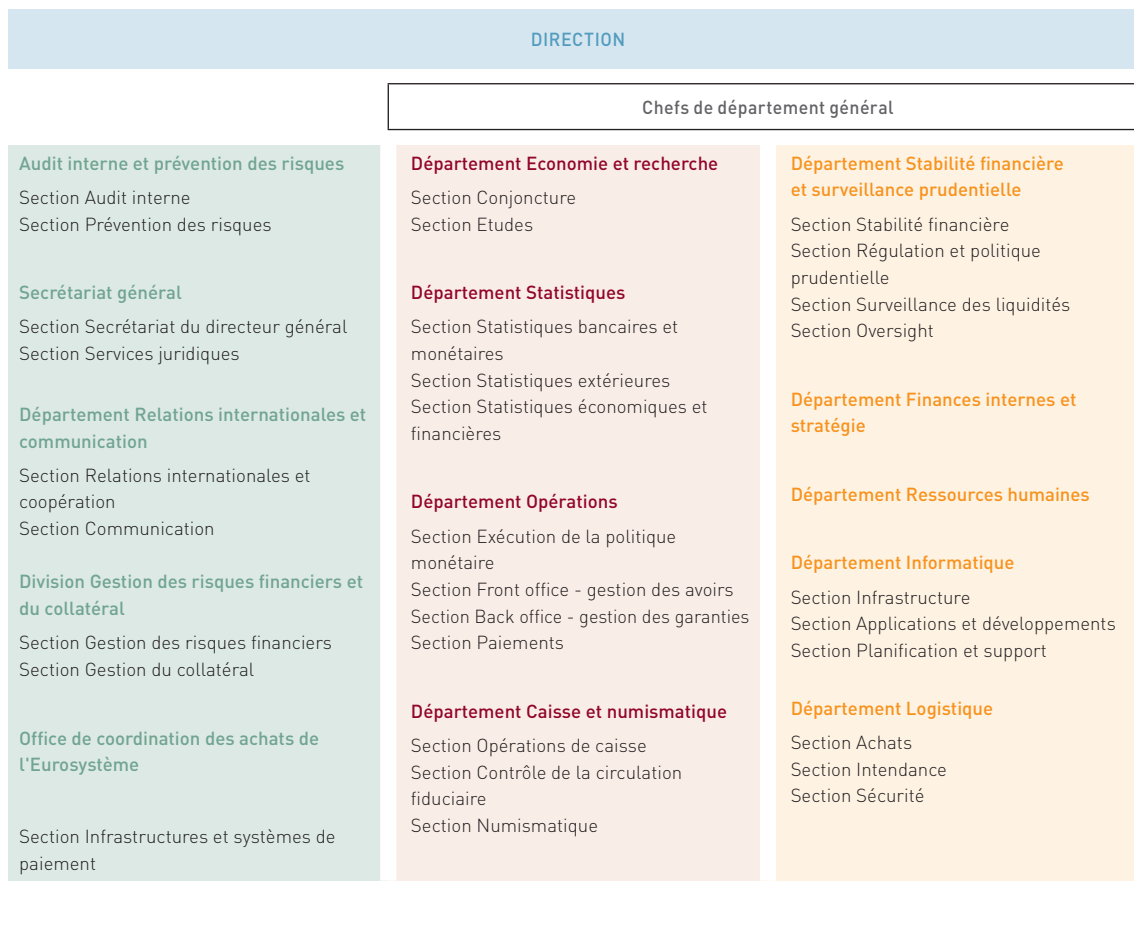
DIRECTION

Chefs de département général

Audit interne et prévention des risques

Section Audit interne
Section Prévention des risques

Secrétariat général

Section Secrétariat du directeur général
Section Services juridiques

Département Relations internationales et communication

Section Relations internationales et coopération
Section Communication

Division Gestion des risques financiers et du collatéral

Section Gestion des risques financiers
Section Gestion du collatéral

Office de coordination des achats de l'Eurosystème

Section Infrastructures et systèmes de paiement

Département Economie et recherche

Section Conjoncture
Section Etudes

Département Statistiques

Section Statistiques bancaires et monétaires
Section Statistiques extérieures
Section Statistiques économiques et financières

Département Opérations

Section Exécution de la politique monétaire
Section Front office - gestion des avoirs
Section Back office - gestion des garanties
Section Paiements

Département Caisse et numismatique

Section Opérations de caisse
Section Contrôle de la circulation fiduciaire
Section Numismatique

Département Stabilité financière et surveillance prudentielle

Section Stabilité financière
Section Régulation et politique prudentielle
Section Surveillance des liquidités
Section Oversight

Département Finances internes et stratégie

Département Ressources humaines

Département Informatique

Section Infrastructure
Section Applications et développements
Section Planification et support

Département Logistique

Section Achats
Section Intendance
Section Sécurité